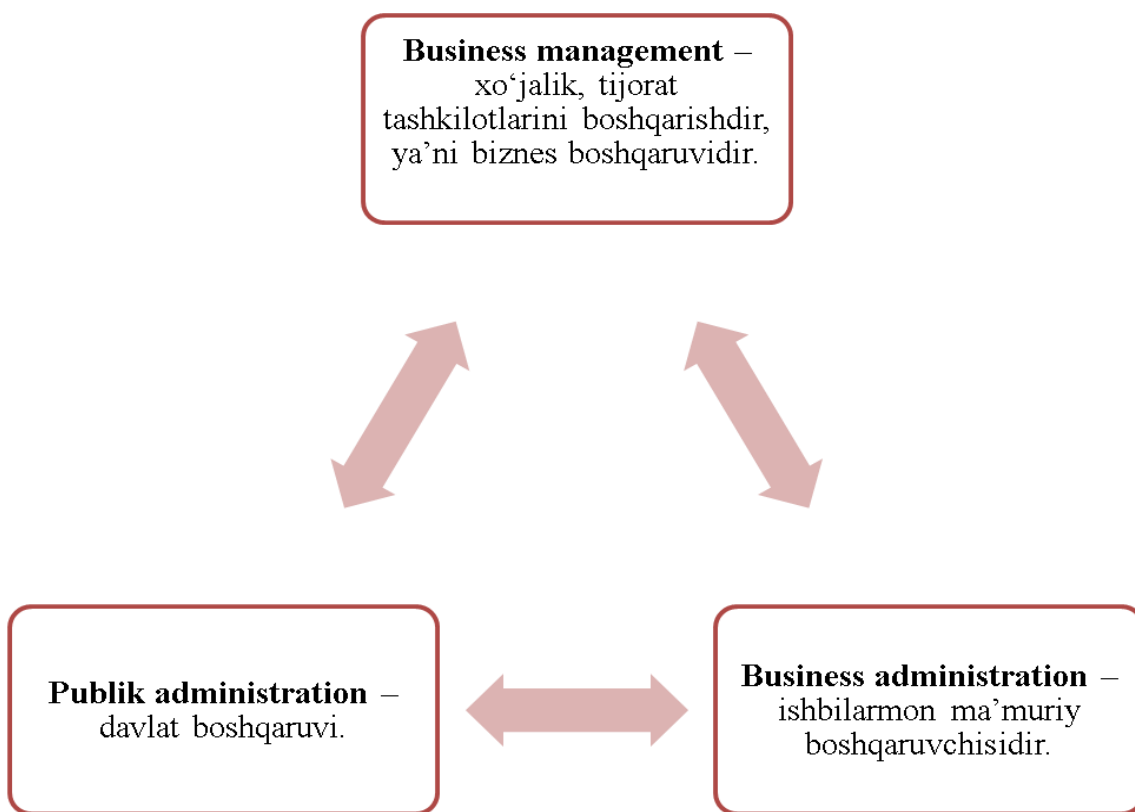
**Business management** – xo‘jalik, tijorat tashkilotlarini boshqarishdir, ya’ni biznes boshqaruvidir.

**Publik administration** – davlat boshqaruvi.

**Business administration** – ishbilarmon ma’muriy boshqaruvchisidir.